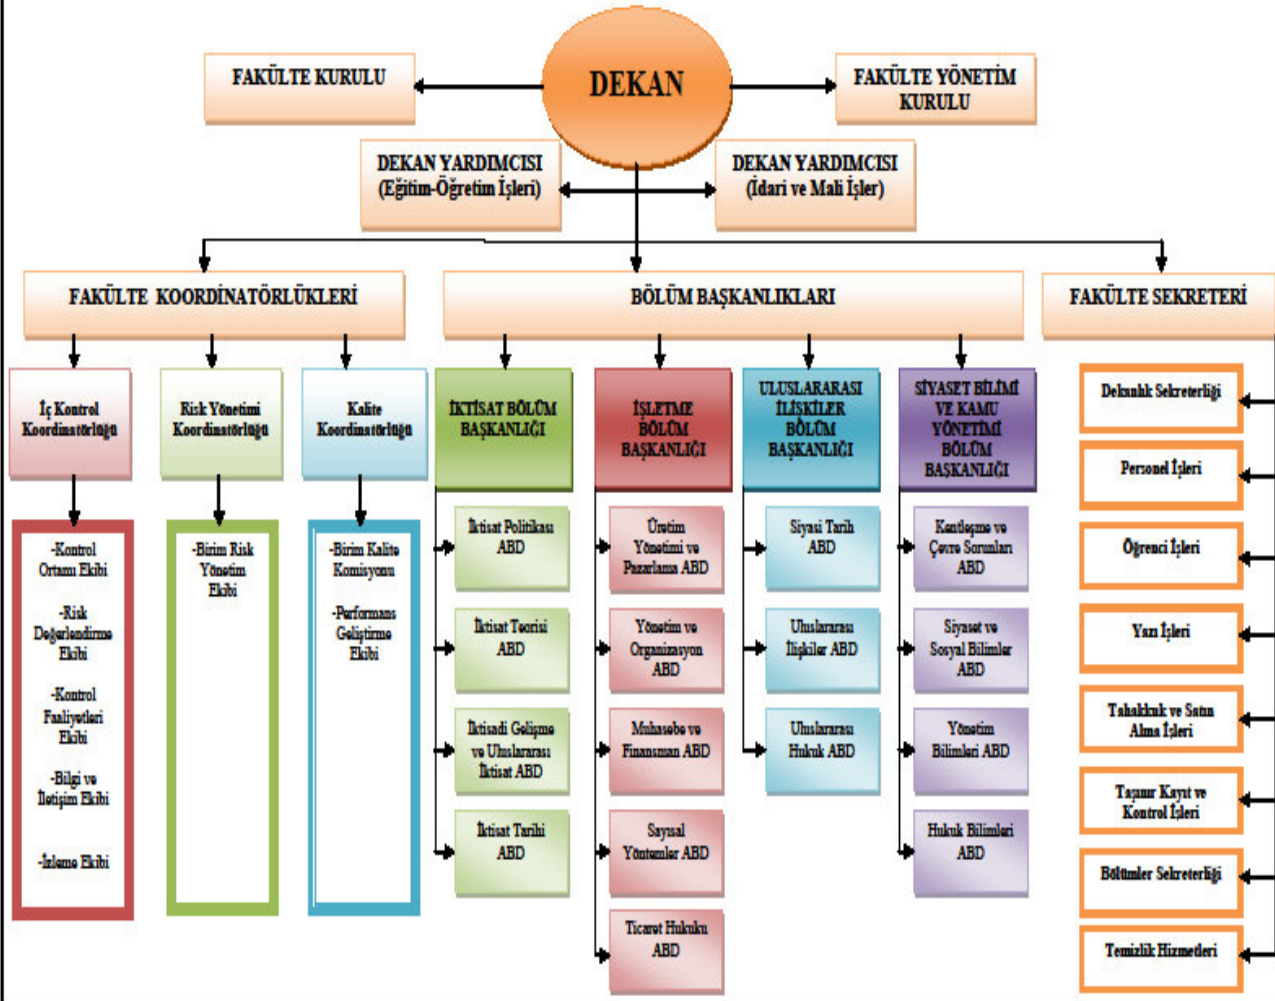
FAKÜLTE KURULU

DEKAN

FAKÜLTE YÖNETİM KURULU

DEKAN YARDIMCISI (Eğitim-Öğretim İşleri)

DEKAN YARDIMCISI (İdari ve Mali İşler)

FAKÜLTE KOORDİNATÖRLÜKLERİ

BÖLÜM BAŞKANLIKLARI

FAKÜLTE SEKRETERİ

İç Kontrol Koordinatörlüğü

Risk Yönetimi Koordinatörlüğü

Kalite Koordinatörlüğü

-Kontrol Ortamı Ekibi

-Risk Değerlendirme Ekibi

-Kontrol Faaliyetleri Ekibi

-Bilgi ve İletişim Ekibi

-İzleme Ekibi

-Birim Risk Yönetim Ekibi

-Birim Kalite Komisyonu

-Performans Geliştirme Ekibi

İKTİSAT BÖLÜM BAŞKANLIĞI

İktisat Politikası ABD

İktisat Teorisi ABD

İktisadi Gelişme ve Uluslararası İktisat ABD

İktisat Tarihi ABD

İŞLETME BÖLÜM BAŞKANLIĞI

Üretim Yönetimi ve Pazarlama ABD

Yönetim ve Organizasyon ABD

Muhasebe ve Finansman ABD

Sayısal Yöntemler ABD

Ticaret Hukuku ABD

ULUSLARARASI İLİŞKİLER BÖLÜM BAŞKANLIĞI

Siyasi Tarih ABD

Uluslararası İlişkiler ABD

Uluslararası Hukuk ABD

SİYASET BİLİMİ VE KAMU YÖNETİMİ BÖLÜM BAŞKANLIĞI

Kentleşme ve Çevre Sorunları ABD

Siyaset ve Sosyal Bilimler ABD

Yönetim Bilimleri ABD

Hukuk Bilimleri ABD

Dekanlık Sekreterliği

Personel İşleri

Öğrenci İşleri

Yazı İşleri

Tahakkuk ve Satın Alma İşleri

Taşınır Kayıt ve Kontrol İşleri

Bölümler Sekreterliği

Temizlik Hizmetleri